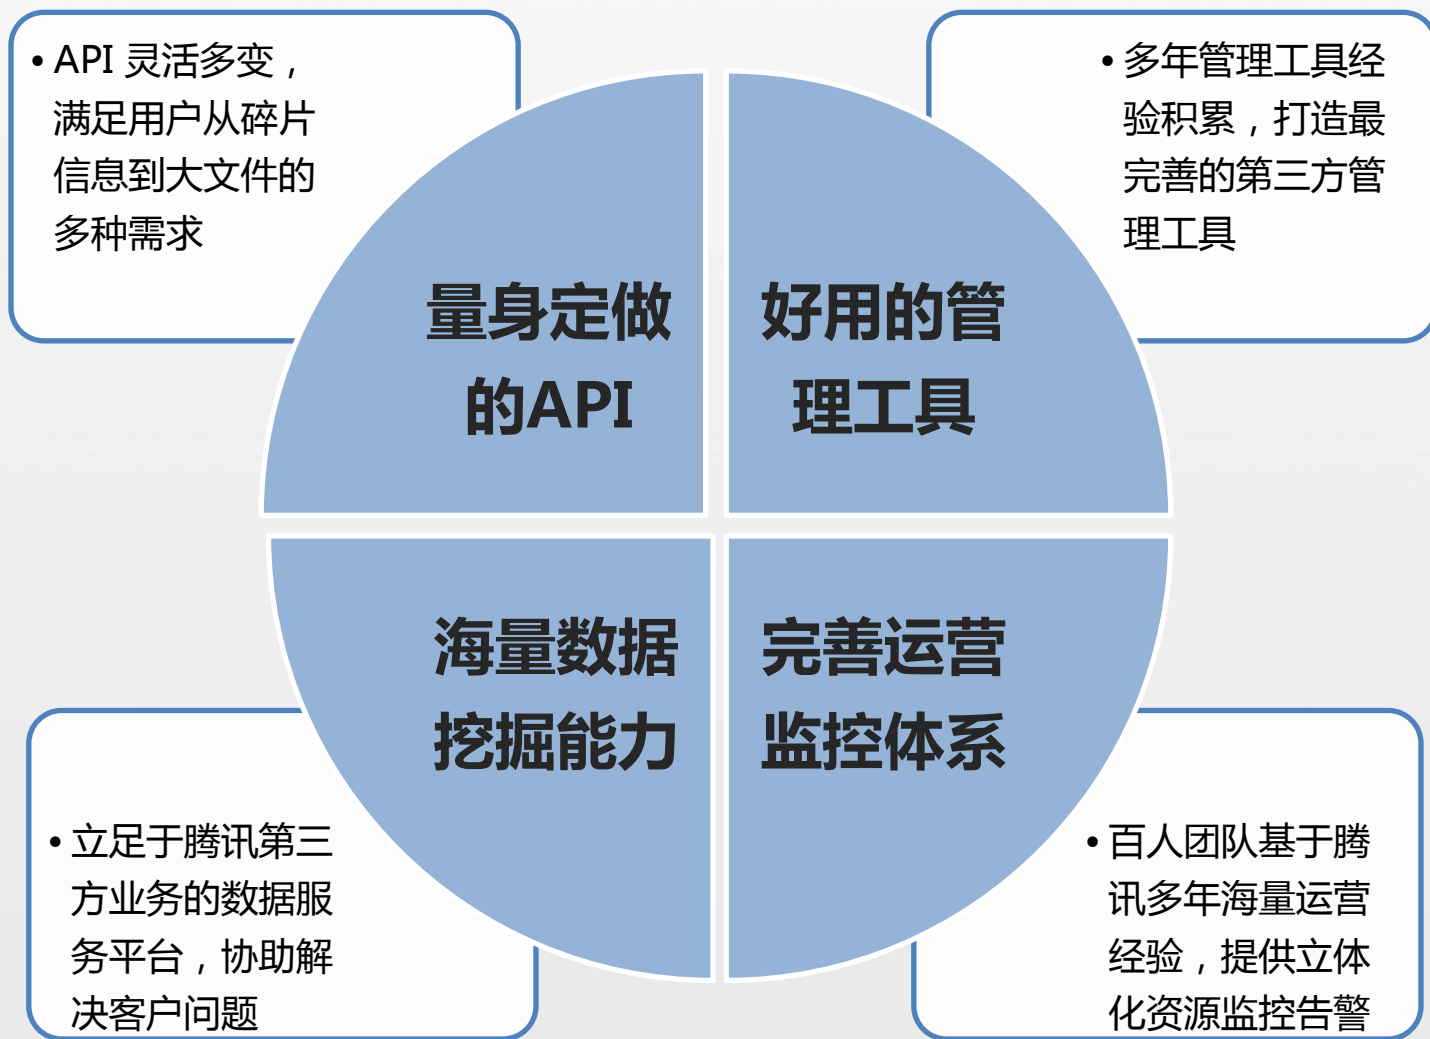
• API 灵活多变，满足用户从碎片信息到大文件的多种需求

• 多年管理工具经验积累，打造最完善的第三方管理工具

量身定做的API

好用的管理工具

海量数据挖掘能力

完善运营监控体系

• 立足于腾讯第三方业务的数据服务平台，协助解决客户问题

• 百人团队基于腾讯多年海量运营经验，提供立体化资源监控告警